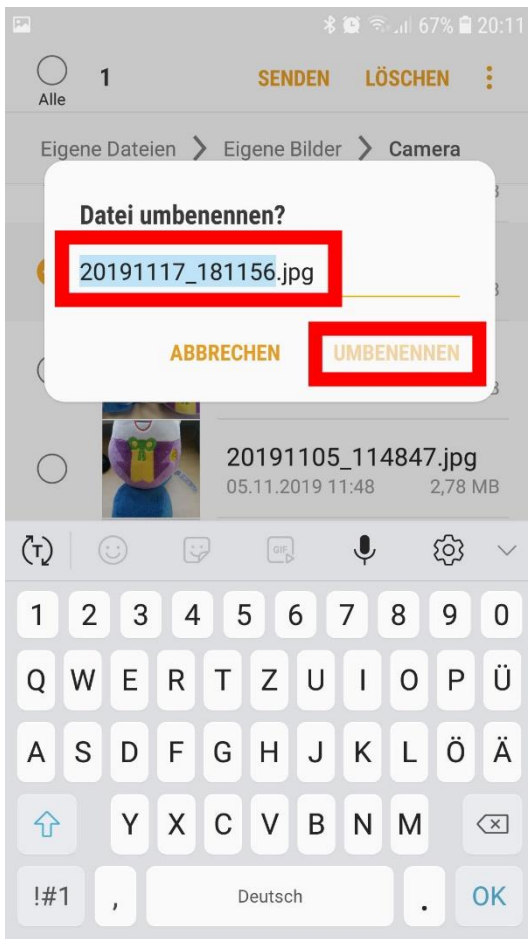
67% 20:11

Alle 1 SENDEN LÖSCHEN

Eigene Dateien > Eigene Bilder > Camera

Datei umbenennen?

20191117_181156.jpg

ABBRECHEN UMBENENNEN

20191105_114847.jpg
05.11.2019 11:48 2,78 MB

GIF

1 2 3 4 5 6 7 8 9 0
Q W E R T Z U I O P Ü
A S D F G H J K L Ö Ä
Y X C V B N M
!#1 , Deutsch . OK